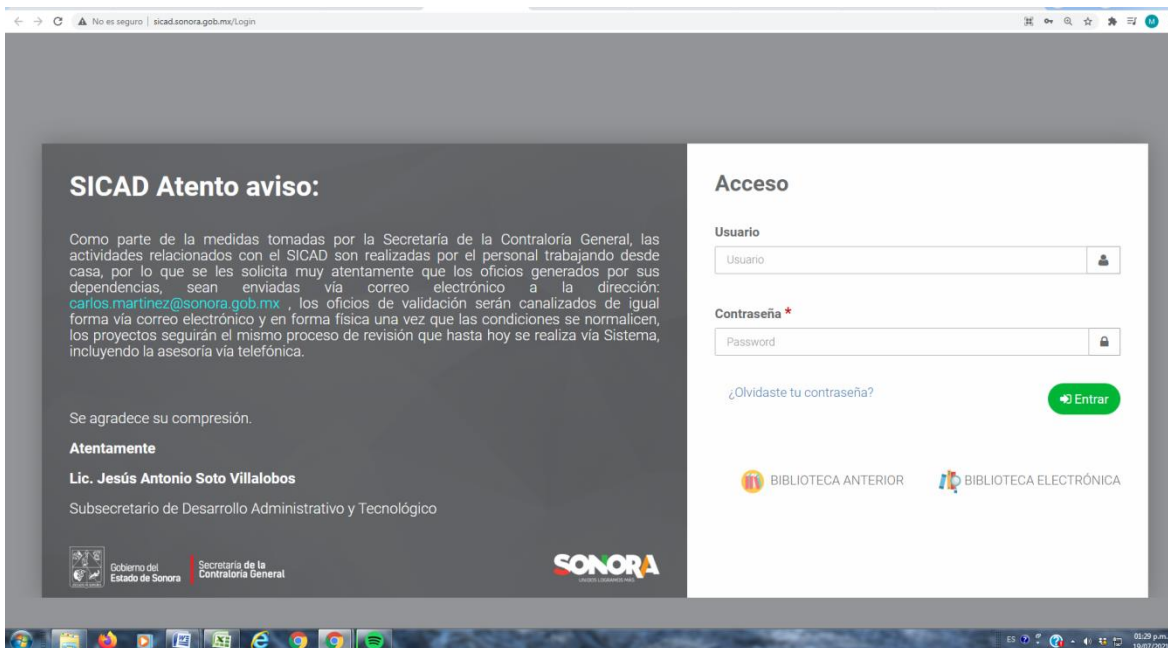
No es seguro | sicad.sonora.gob.mx/Login

SICAD Atento aviso:

Como parte de la medidas tomadas por la Secretaría de la Contraloría General, las actividades relacionados con el SICAD son realizadas por el personal trabajando desde casa, por lo que se les solicita muy atentamente que los oficios generados por sus dependencias, sean enviadas vía correo electrónico a la dirección: carlos.martinez@sonora.gob.mx , los oficios de validación serán canalizados de igual forma vía correo electrónico y en forma física una vez que las condiciones se normalicen, los proyectos seguirán el mismo proceso de revisión que hasta hoy se realiza vía Sistema, incluyendo la asesoría vía telefónica.

Se agradece su compresión.

Atentamente

Lic. Jesús Antonio Soto Villalobos

Subsecretario de Desarrollo Administrativo y Tecnológico

Gobierno del Estado de Sonora

Secretaría de la Contraloría General

SONORA

Acceso

Usuario

Usuario

Contraseña *

Password

¿Olvidaste tu contraseña?

Entrar

BIBLIOTECA ANTERIOR

BIBLIOTECA ELECTRÓNICA

ES

01:29 p.m.
19/07/20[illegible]